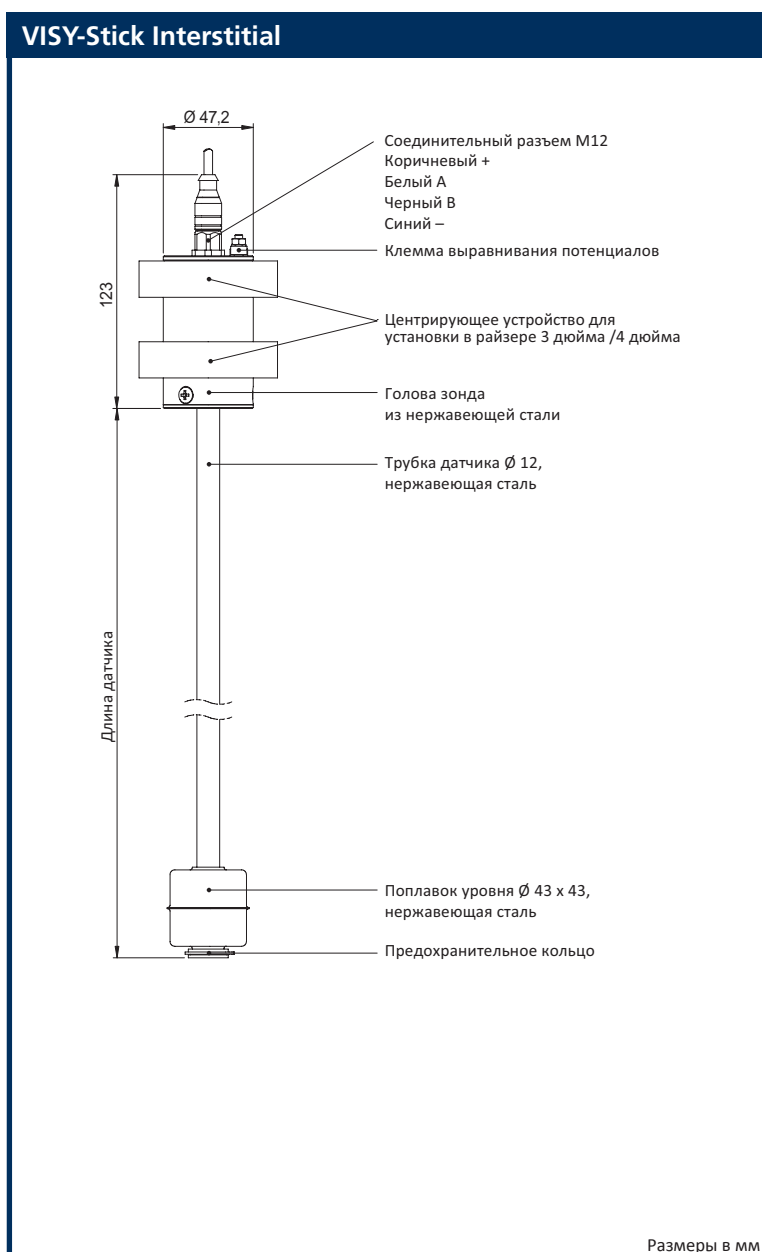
VISY-Stick Interstitial

Ø 47,2

123

Длина датчика

Соединительный разъем M12
Коричневый +
Белый A
Черный B
Синий –

Клемма выравнивания потенциалов

Центрирующее устройство для установки в райзере 3 дюйма /4 дюйма

Голова зонда из нержавеющей стали

Трубка датчика Ø 12, нержавеющая сталь

Поплавок уровня Ø 43 x 43, нержавеющая сталь

Предохранительное кольцо

Размеры в мм